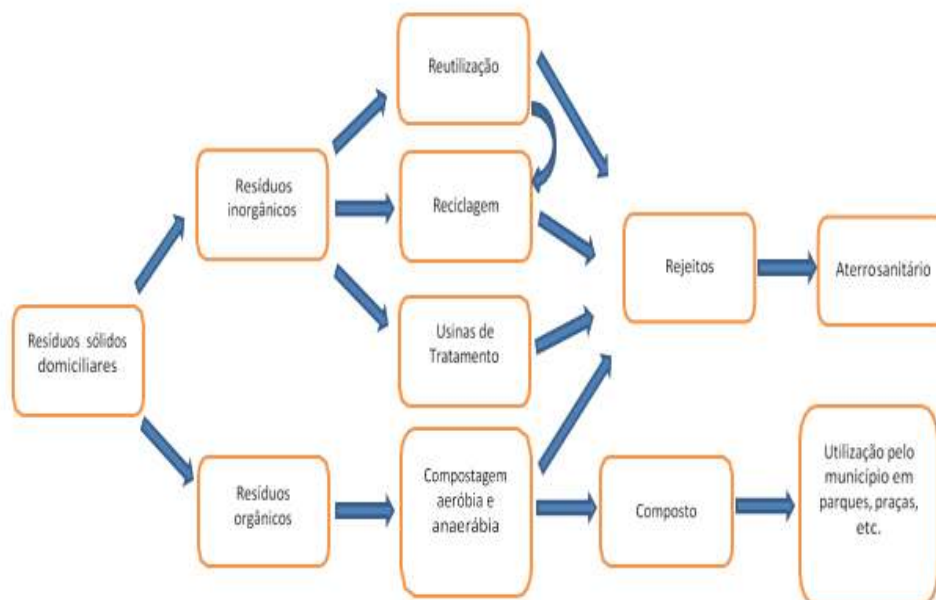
Reutilização

Resíduos inorgânicos

Reciclagem

Rejeitos

Aterrosanitário

Resíduos sólidos domiciliares

Usinas de Tratamento

Resíduos orgânicos

Compostagem aeróbia e anaerábia

Composto

Utilização pelo município em parques, praças, etc.